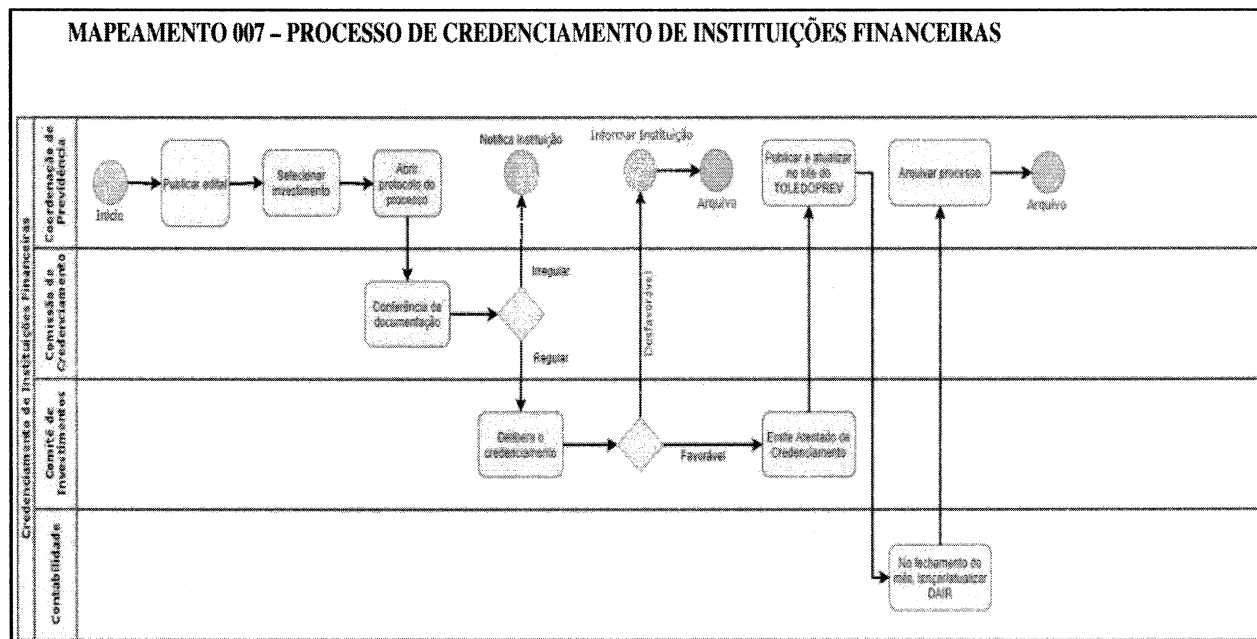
MAPEAMENTO 007 – PROCESSO DE CREDENCIAMENTO DE INSTITUIÇÕES FINANCEIRAS

Credenciamento de Instituições Financeiras

Coordenação de Previdência

Comissão de Credenciamento

Comitê de Investimentos

Contabilidade

Início

Publicar edital

Selecionar investimento

Abrir protocolo do processo

Notifica instituição

Informar Instituição

Arquivo

Publicar e atualizar no site do TOLEDOPREV

Arquivar processo

Arquivo

Irregular

Conferência de documentação

Regular

Desfavorável

Delibera o credenciamento

Favorável

Emite Atestado de Credenciamento

No fechamento do mês, lançar/atualizar DAIR